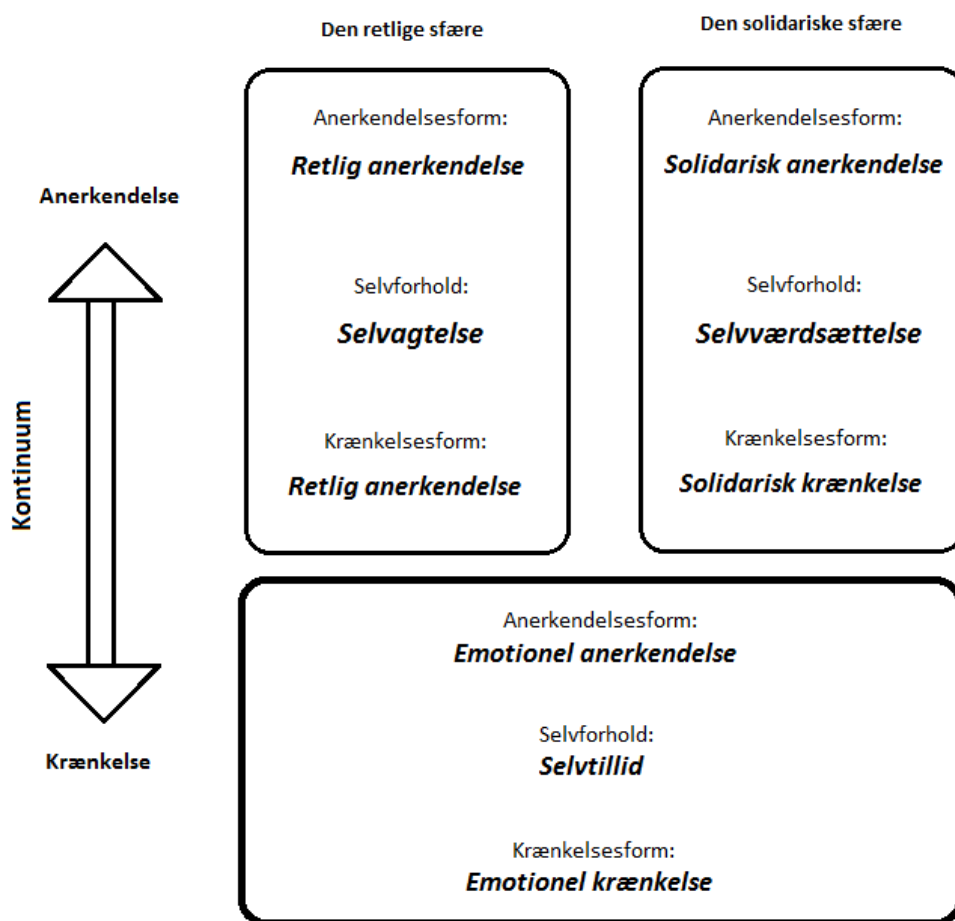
Den retlige sfære

Den solidariske sfære

Anerkendelse

Kontinuum

Krænkelse

Anerkendelsesform:
***Retlig anerkendelse***

Selvforhold:
***Selvagtelse***

Krænkelsesform:
***Retlig anerkendelse***

Anerkendelsesform:
***Solidarisk anerkendelse***

Selvforhold:
***Selvværdsættelse***

Krænkelsesform:
***Solidarisk krænkelse***

Anerkendelsesform:
***Emotionel anerkendelse***

Selvforhold:
***Selvtillid***

Krænkelsesform:
***Emotionel krænkelse***